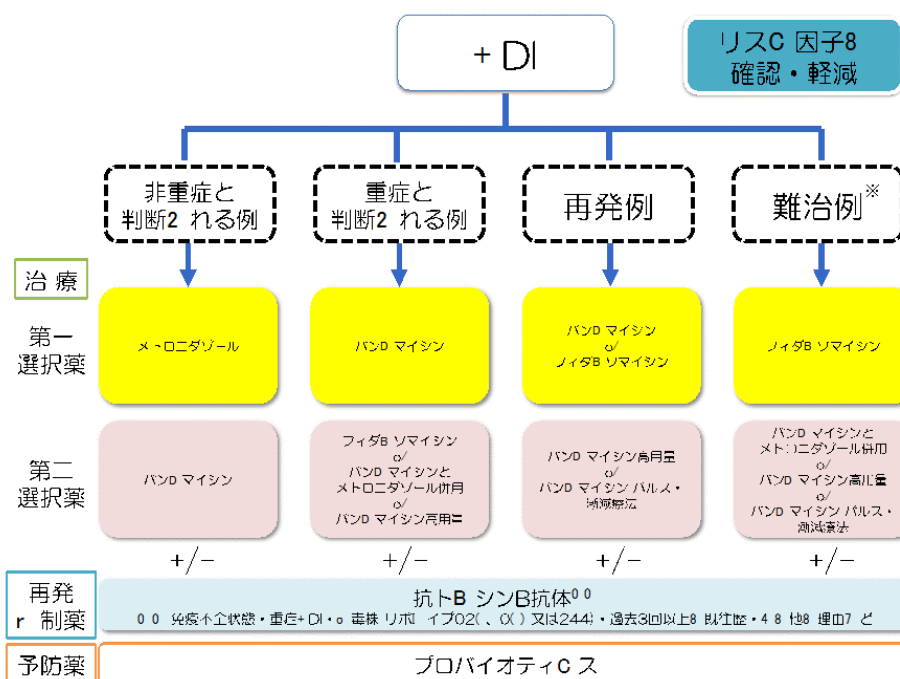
+ DI

リスC 因子8
確認・軽減

非重症と
判断2 れる例

重症と
判断2 れる例

再発例

難治例※

治療

第一
選択薬

メトロニダゾール

バンD マイシン

バンD マイシン
or
フィダB ソマイシン

フィダB ソマイシン

第二
選択薬

バンD マイシン

フィダB ソマイシン
or
バンD マイシンと
メトロニダゾール併用
or
バンD マイシン高用量

バンD マイシン高用量
or
バンD マイシン パルス・
漸減療法

バンD マイシンと
メトロニダゾール併用
or
バンD マイシン高用量
or
バンD マイシン パルス・
漸減療法

+/−

+/−

+/−

+/−

再発
r 制薬

抗トB シンB抗体⁰⁰

0 0 免疫不全状態・重症+ DI・o 毒株 リボ イプ02( 、( ) 又は244)・過去3回以上8 既往歴・4 8 他8 理由7 ど

予防薬

プロバイオティC ス